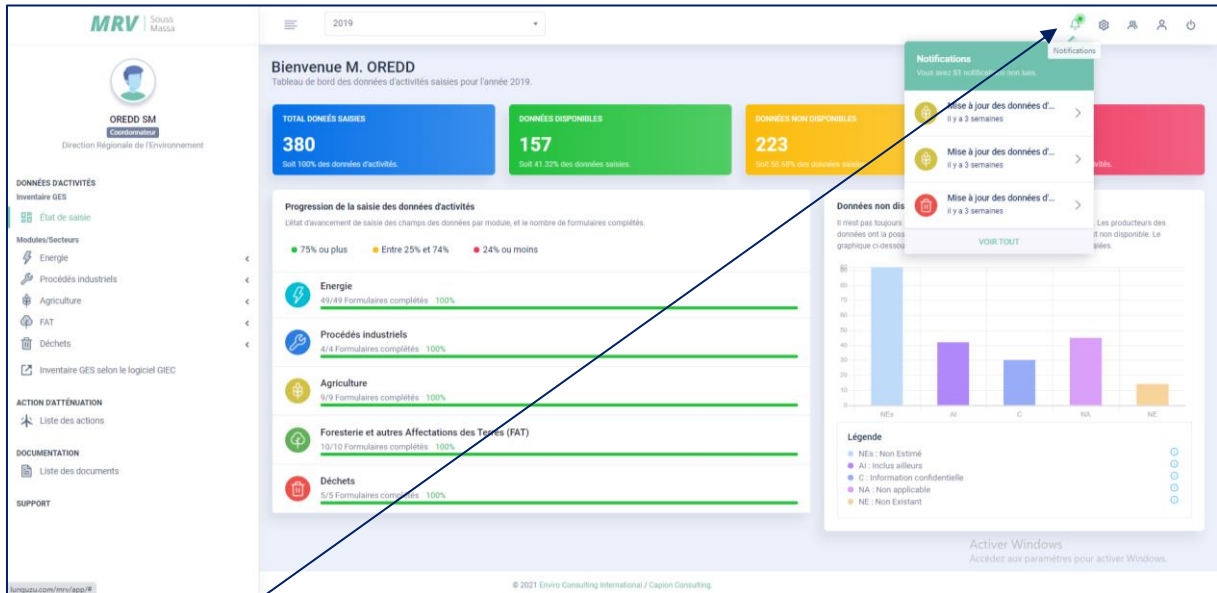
MRV | Souss Massa

2019

Notifications

OREDD SM
Coordonnateur
Direction Régionale de l'Environnement

DONNÉES D'ACTIVITÉS
Inventaire GES
État de saisie
Modules/Secteurs
Energie
Procédés industriels
Agriculture
FAT
Déchets
Inventaire GES selon le logiciel GIEC

ACTION D'ATTÉNUATION
Liste des actions

DOCUMENTATION
Liste des documents

SUPPORT

Bienvenue M. OREDD
Tableau de bord des données d'activités saisies pour l'année 2019.

TOTAL DONEÉS SAISIES
380
Soit 100% des données d'activités.

DONNÉES DISPONIBLES
157
Soit 41.32% des données saisies.

DONNÉES NON DISPONIBLES
223
Soit 58.68% des données saisies

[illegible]ités.

Progression de la saisie des données d'activités
L'état d'avancement de saisie des champs des données par module, et le nombre de formulaires complétés.

● 75% ou plus ● Entre 25% et 74% ● 24% ou moins

Energie
49/49 Formulaires complétés 100%

Procédés industriels
4/4 Formulaires complétés 100%

Agriculture
9/9 Formulaires complétés 100%

Foresterie et autres Affectations des Terres (FAT)
10/10 Formulaires complétés 100%

Déchets
5/5 Formulaires complétés 100%

Données non dis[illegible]
Il n'est pas toujours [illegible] Les producteurs des données ont la poss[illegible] t non disponible. Le graphique ci-dessou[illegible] ales.

Notifications
Vous avez 51 notifications non lues.
Mise à jour des données d'...
Il y a 3 semaines
Mise à jour des données d'...
Il y a 3 semaines
Mise à jour des données d'...
Il y a 3 semaines
VOIR TOUT

80
70
60
50
40
30
20
10
0
NEs AI C NA NE

Légende
NEs : Non Estimé
AI : Inclus ailleurs
C : Information confidentielle
NA : Non applicable
NE : Non Existant

Activer Windows
Accédez aux paramètres pour activer Windows.

© 2021 Enviro Consulting International / Capion Consulting.

lunguzu.com/mrv/app/#